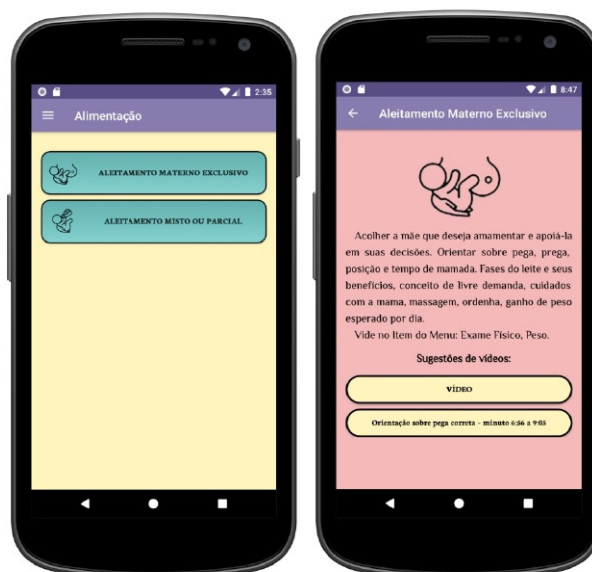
2:35

Alimentação

ALEITAMENTO MATERNO EXCLUSIVO

ALEITAMENTO MISTO OU PARCIAL

8:47

Aleitamento Materno Exclusivo

Acolher a mãe que deseja amamentar e apoiá-la em suas decisões. Orientar sobre pega, prega, posição e tempo de mamada. Fases do leite e seus benefícios, conceito de livre demanda, cuidados com a mama, massagem, ordenha, ganho de peso esperado por dia.

Vide no Item do Menu: Exame Físico, Peso.

Sugestões de vídeos:

VÍDEO

Orientação sobre pega correta - minuto 6:36 a 9:05